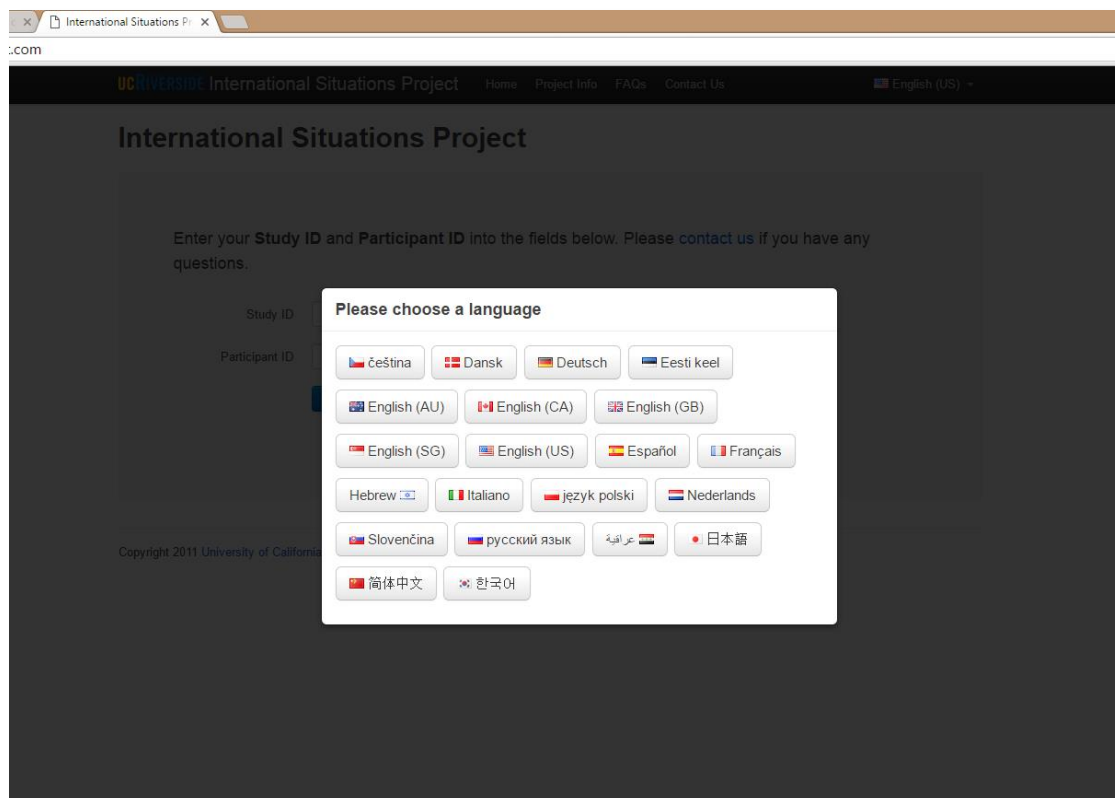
International Situations Pr ×

.com

UCRIVERSIDE International Situations Project Home Project Info FAQs Contact Us English (US)

International Situations Project

Enter your **Study ID** and **Participant ID** into the fields below. Please contact us if you have any questions.

Study ID

Participant ID

Copyright 2011 University of California

Please choose a language

čeština Dansk Deutsch Eesti keel

English (AU) English (CA) English (GB)

English (SG) English (US) Español Français

Hebrew Italiano język polski Nederlands

Slovenčina русский язык عراقية 日本語

简体中文 한국어